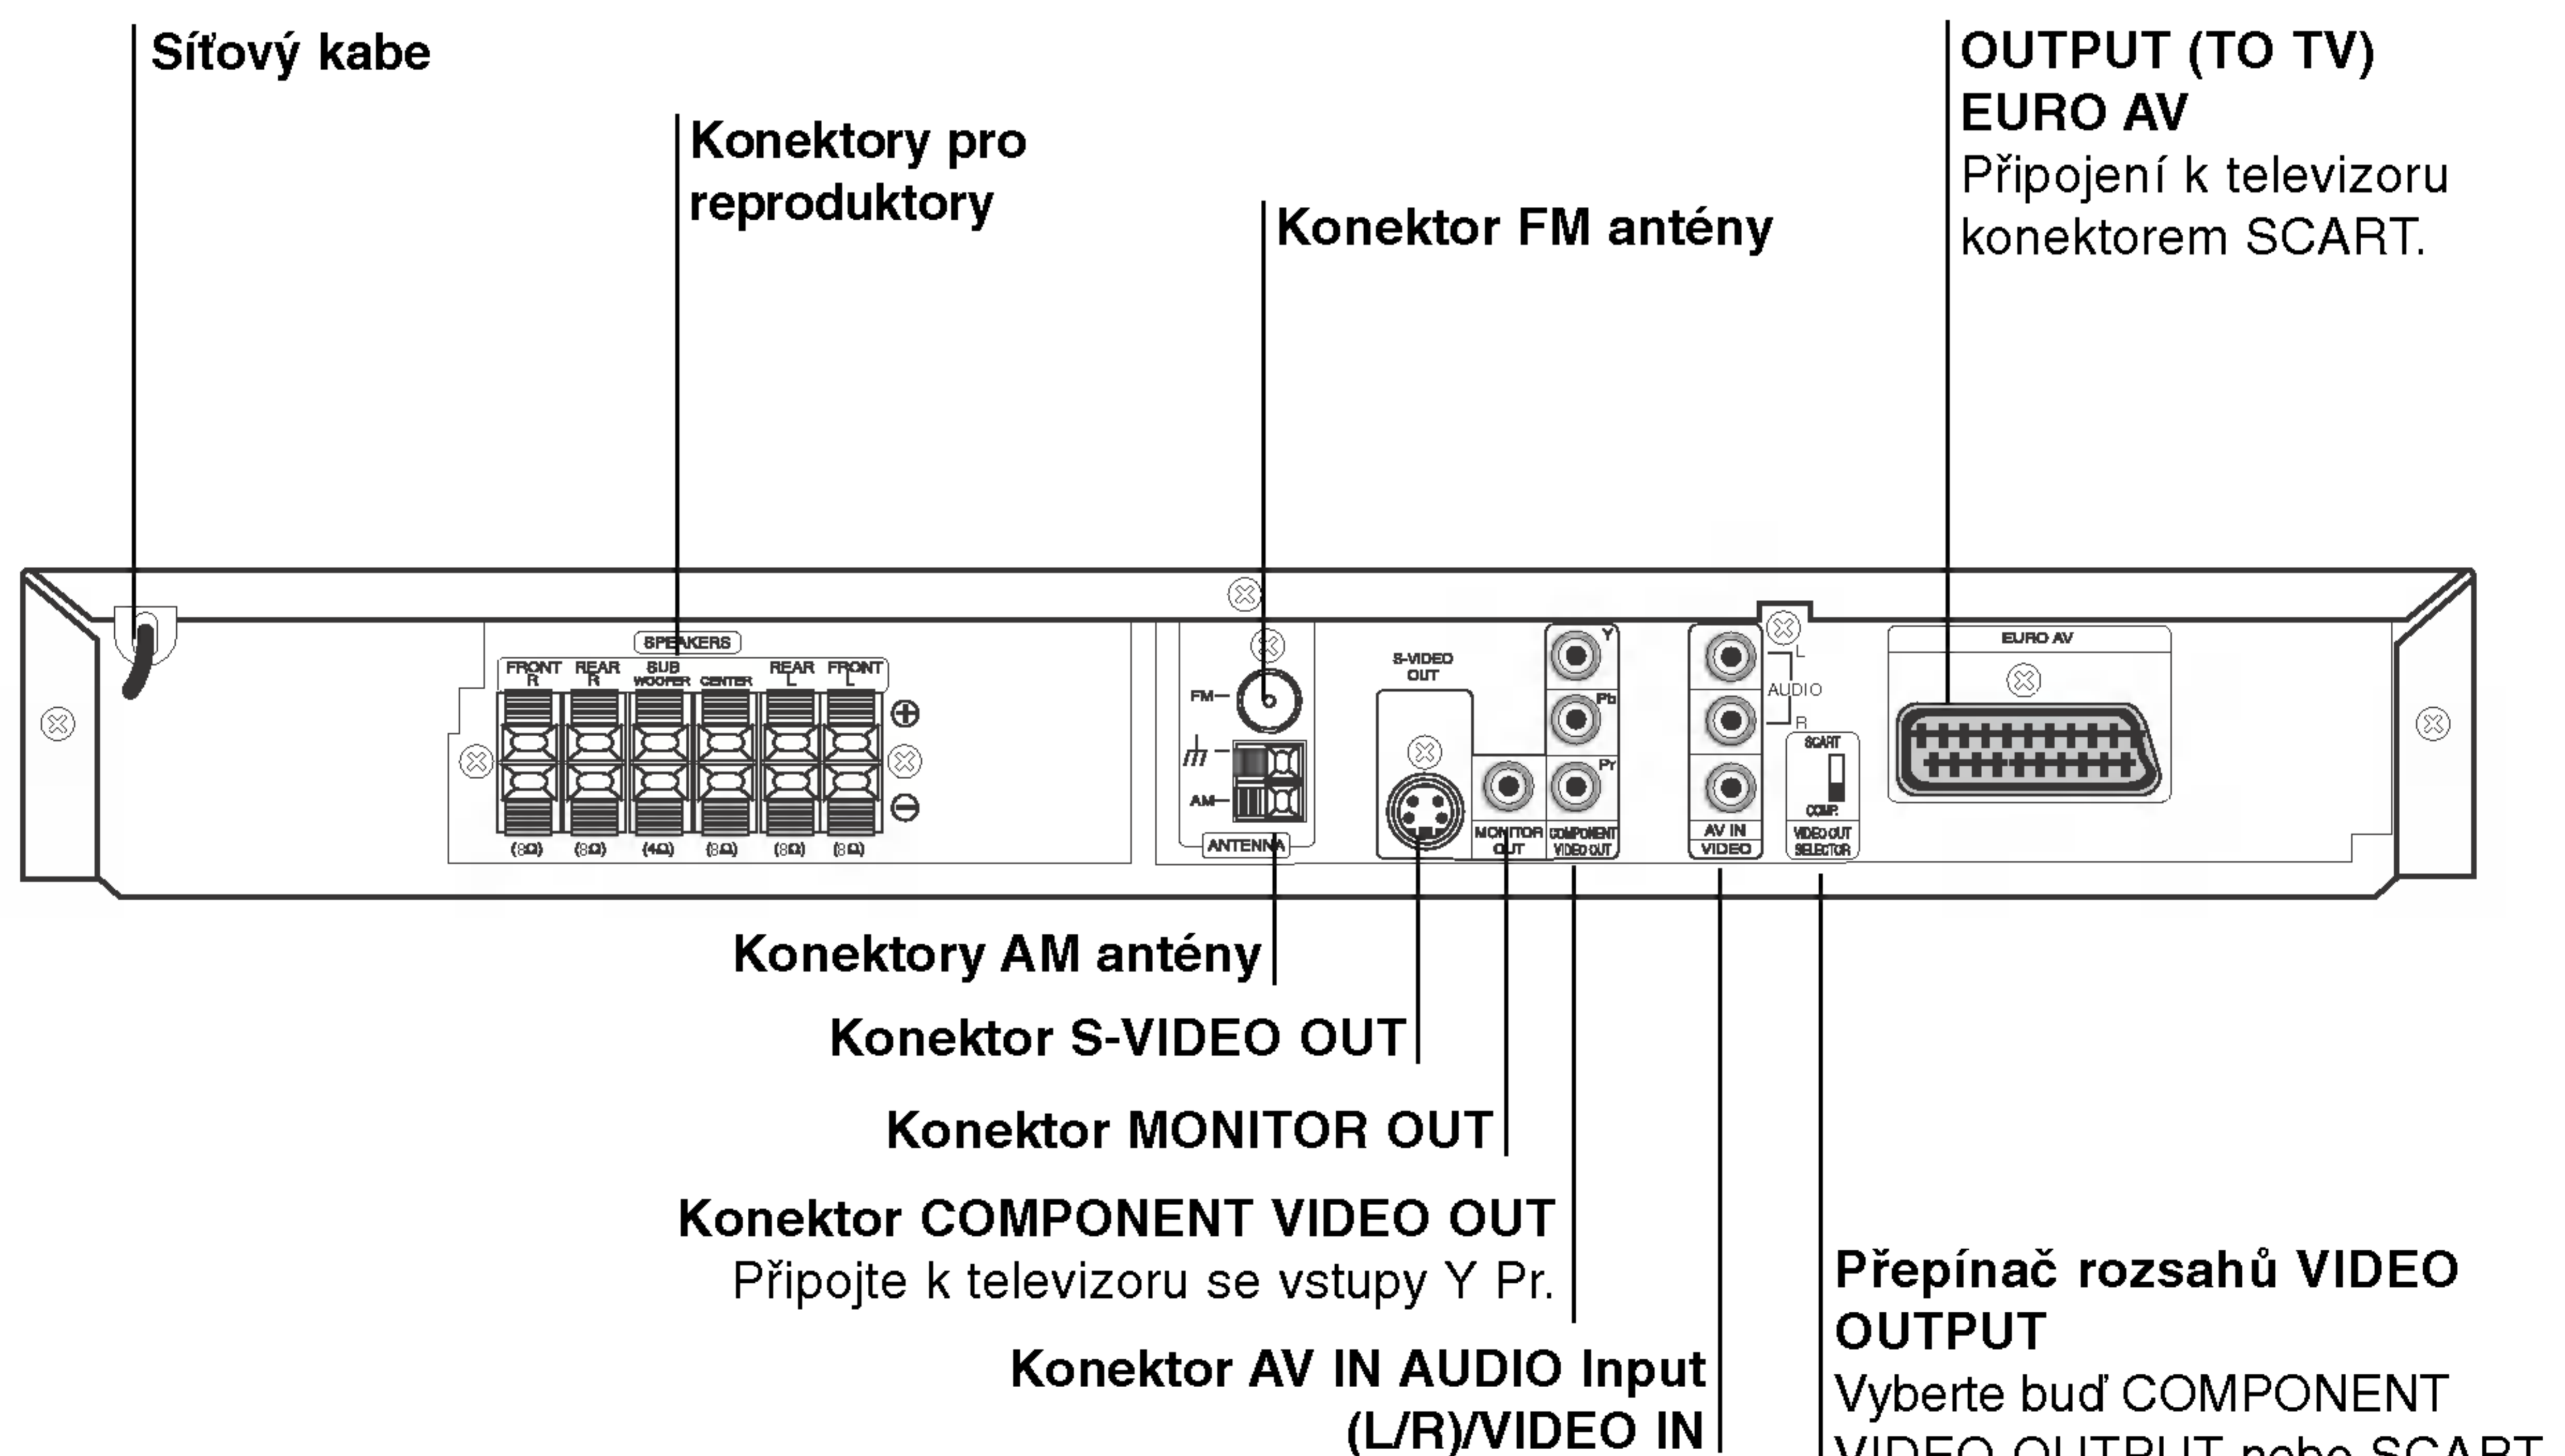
Síťový kabe

Konektory pro reproduktory

Konektor FM antény

OUTPUT (TO TV) EURO AV
Připojení k televizoru konektorem SCART.

SPEAKERS
FRONT R
REAR R
SUB WOOFER
CENTER
REAR L
FRONT L
(8Ω) (8Ω) (4Ω) (8Ω) (8Ω) (8Ω)

FM
AM
ANTENNA

S-VIDEO OUT

MONITOR OUT

Y
Pb
Pr
COMPONENT VIDEO OUT

L
AUDIO
R
AV IN
VIDEO

SCART
COMP.
VIDEO OUT SELECTOR

EURO AV

Konektory AM antény

Konektor S-VIDEO OUT

Konektor MONITOR OUT

Konektor COMPONENT VIDEO OUT
Připojte k televizoru se vstupy Y Pr.

Konektor AV IN AUDIO Input (L/R)/VIDEO IN

Přepínač rozsahů VIDEO OUTPUT
Vyberte buď COMPONENT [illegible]